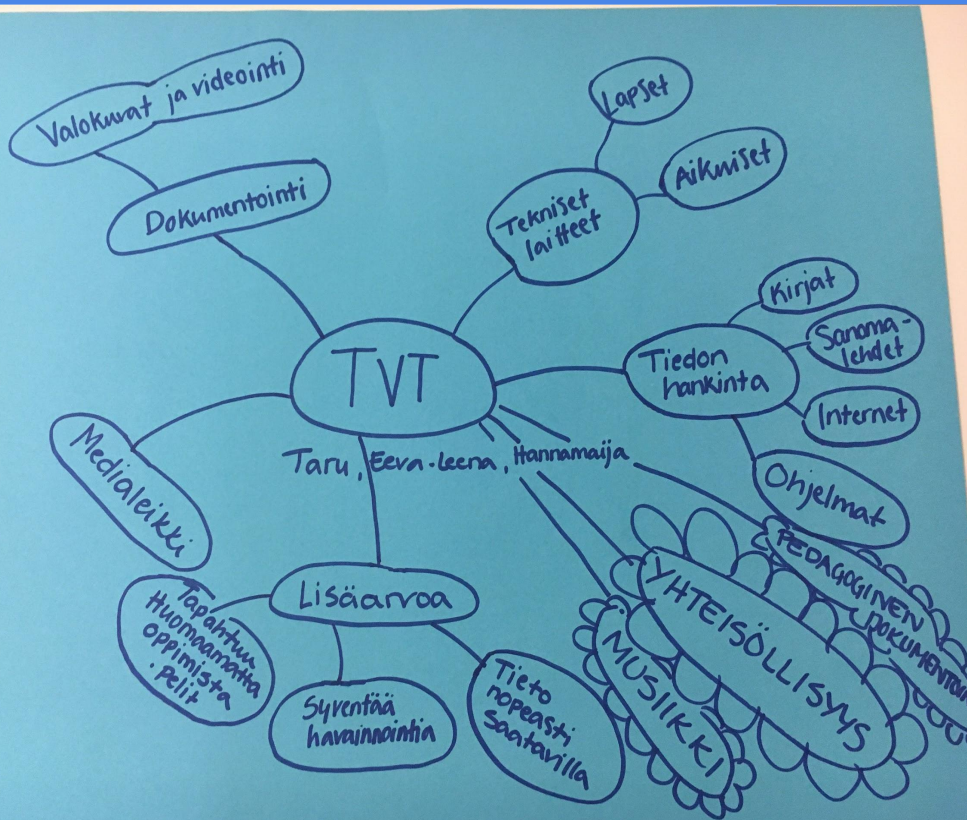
Valokuvat ja videointi

Dokumentointi

Lapset

Aikuiset

Tekniset laitteet

Kirjat

Sanomalehdet

Tiedon hankinta

Internet

TVT

Taru, Eeva-Leena, Hannamaija

Medialeikki

Ohjelmat

PEDAGOGINEN DOKUMENTOINTI

YHTEISÖLLISYYS

MUSIIKKI

Lisäarvoa

Tapahtuu huomaamatta oppimista. Pelit

Syventää havainnointia

Tieto nopeasti saatavilla